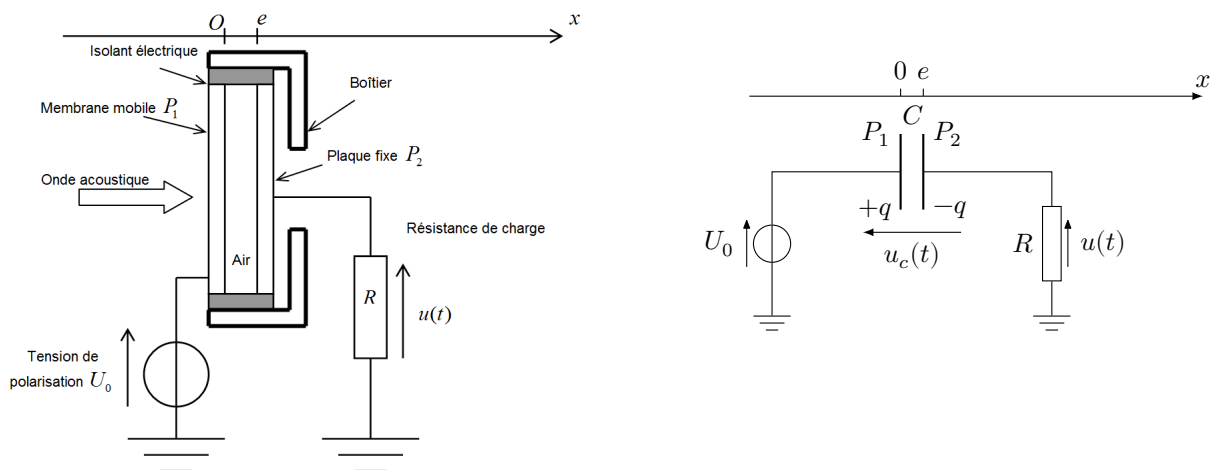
$O$ $e$ $x$

Isolant électrique

Boîtier

Membrane mobile $P_1$

Plaque fixe $P_2$

Onde acoustique

Résistance de charge

Air

$R$

$u(t)$

Tension de polarisation $U_0$

$0$ $e$ $x$

$C$

$P_1$ $P_2$

$+q$ $-q$

$U_0$

$u_c(t)$

$R$ $u(t)$